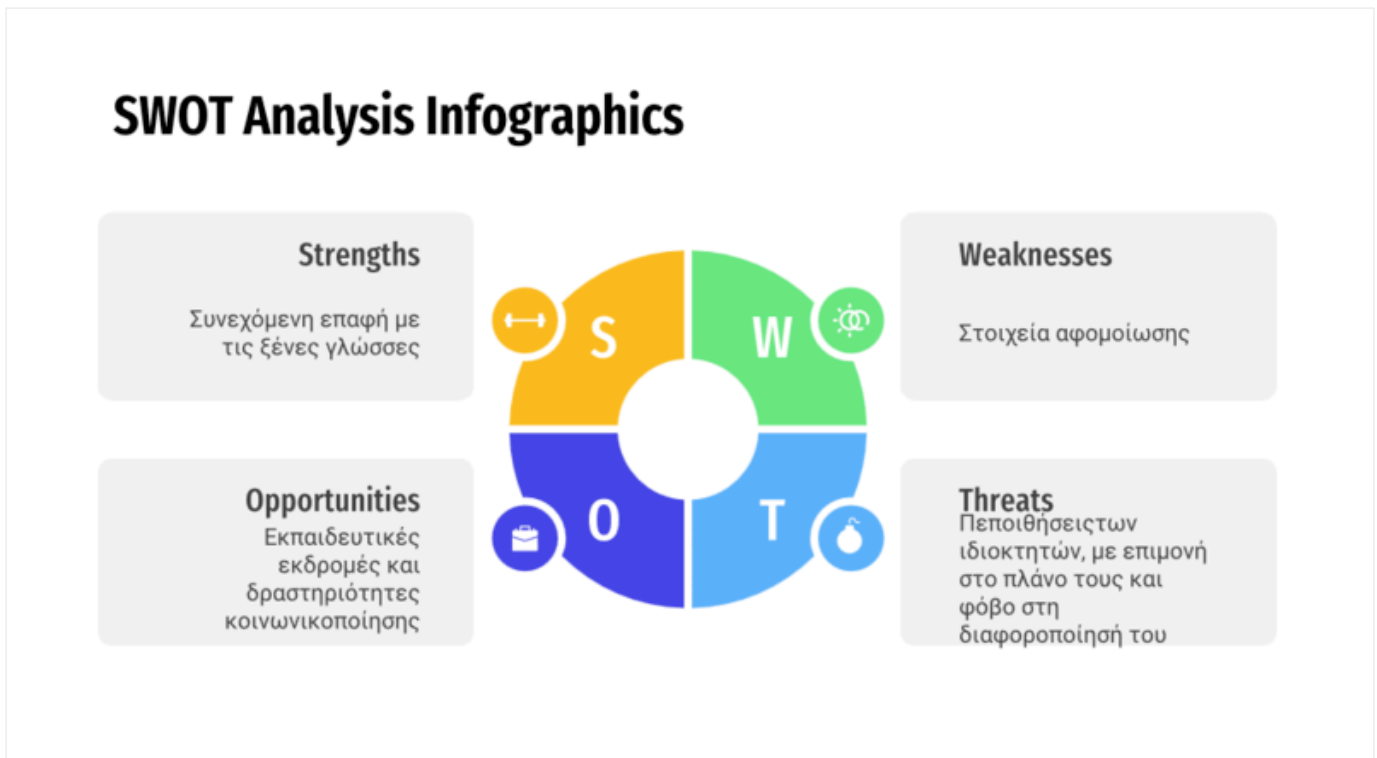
SWOT Analysis Infographics

Strengths

Συνεχόμενη επαφή με τις ξένες γλώσσες

S

W

Weaknesses

Στοιχεία αφομοίωσης

Opportunities

Εκπαιδευτικές εκδρομές και δραστηριότητες κοινωνικοποίησης

O

T

Threats

Πεποιθήσειςτων ιδιοκτητών, με επιμονή στο πλάνο τους και φόβο στη διαφοροποίησή του